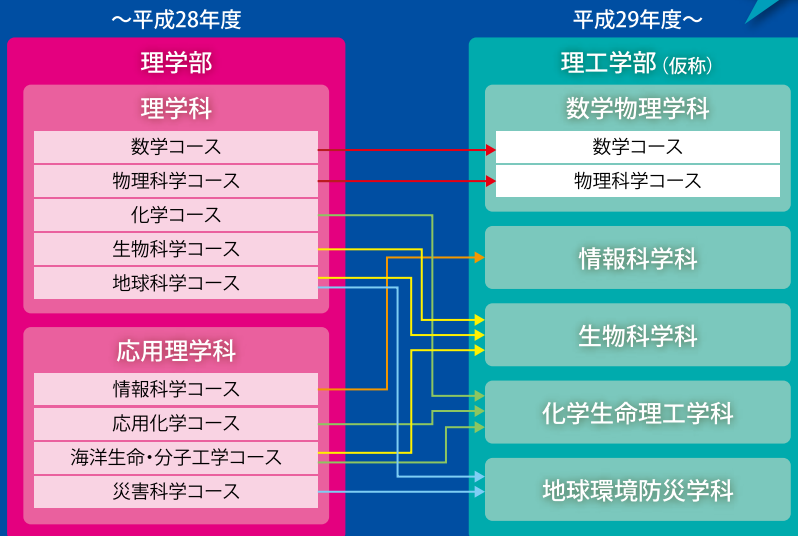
～平成28年度

理学部

理学科

数学コース

物理科学コース

化学コース

生物科学コース

地球科学コース

応用理学科

情報科学コース

応用化学コース

海洋生命・分子工学コース

災害科学コース

平成29年度～

理工学部（仮称）

数学物理学科

数学コース

物理科学コース

情報科学科

生物科学科

化学生命理工学科

地球環境防災学科